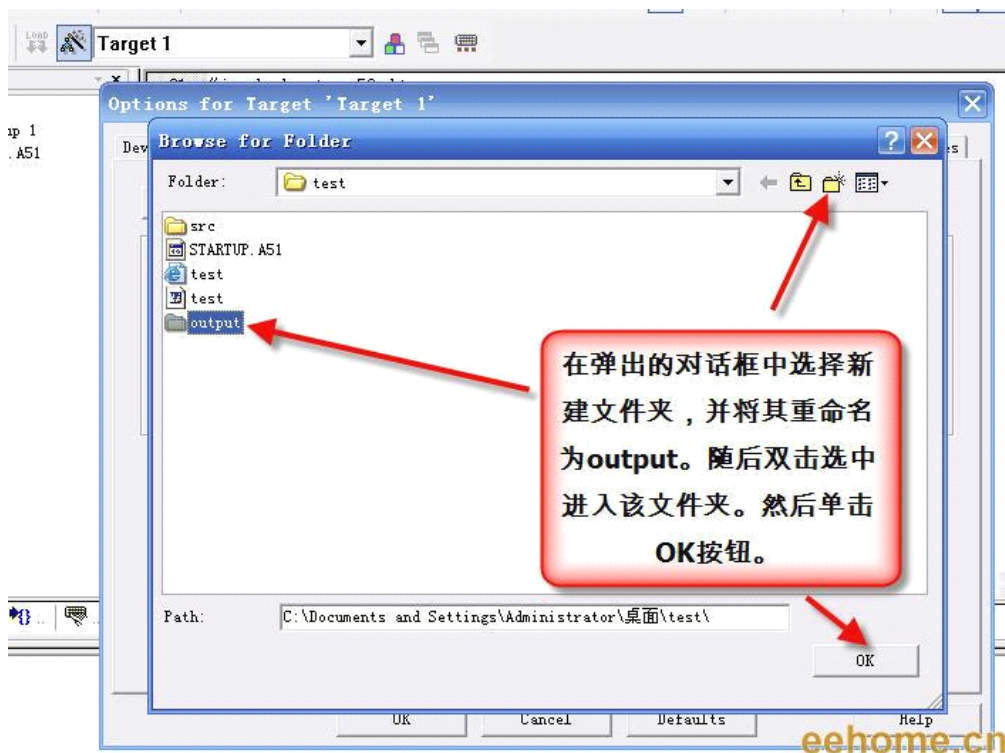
LOAD Target 1

Options for Target 'Target 1'

ıp 1
.A51

Dev

Browse for Folder

Folder: test

src
STARTUP.A51
test
test
output

在弹出的对话框中选择新建文件夹，并将其重命名为output。随后双击选中进入该文件夹。然后单击OK按钮。

Path: C:\Documents and Settings\Administrator\桌面\test\

OK

OK Cancel Defaults Help

eehome.cn